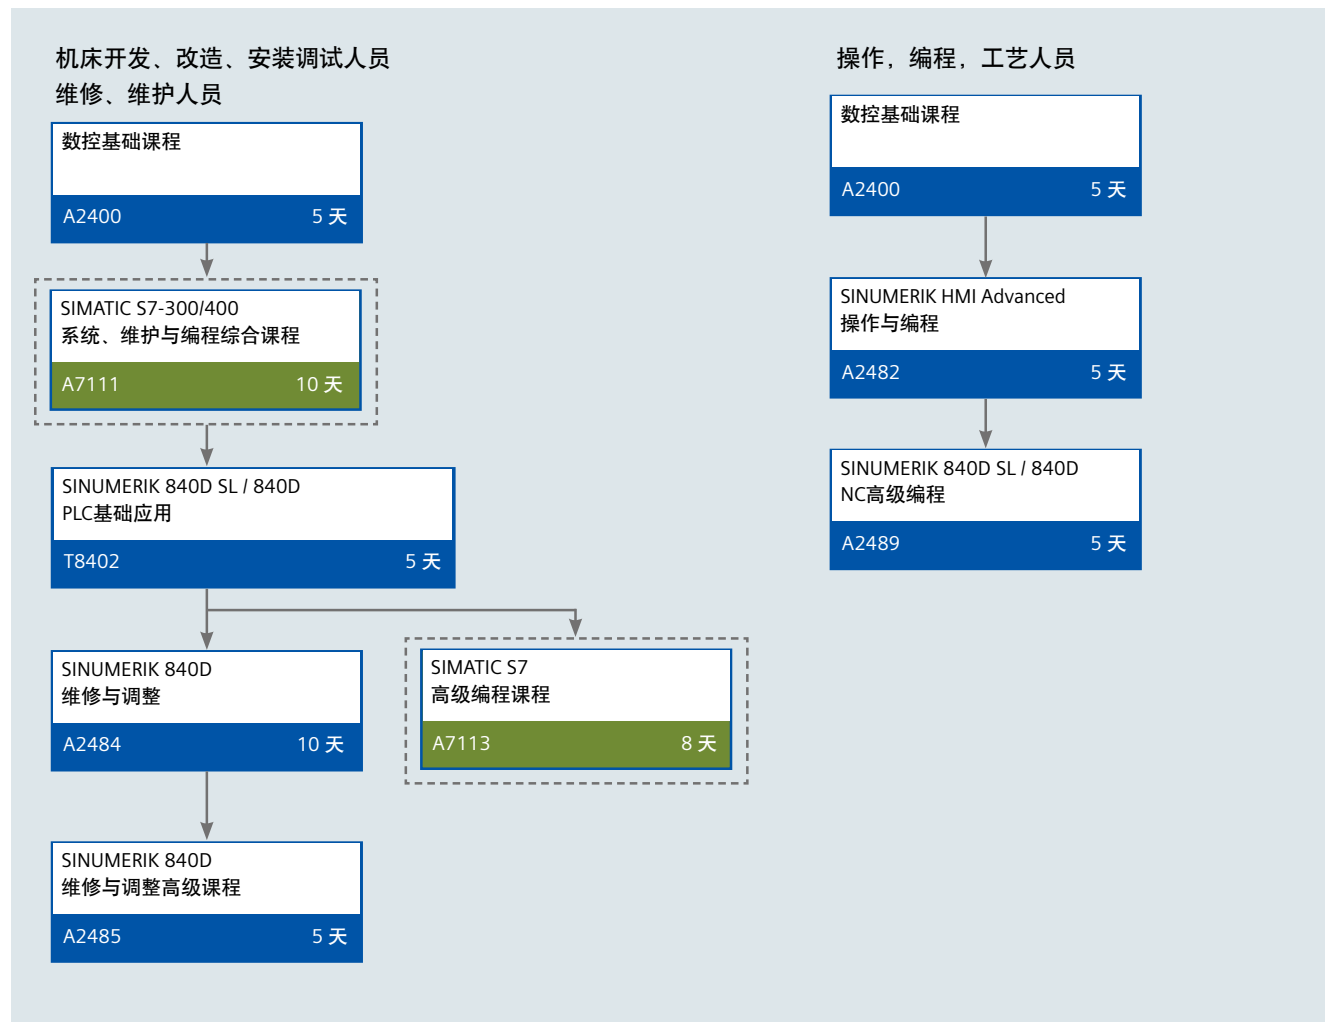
机床开发、改造、安装调试人员
维修、维护人员

数控基础课程
A2400 5 天

SIMATIC S7-300/400
系统、维护与编程综合课程
A7111 10 天

SINUMERIK 840D SL / 840D
PLC基础应用
T8402 5 天

SINUMERIK 840D
维修与调整
A2484 10 天

SIMATIC S7
高级编程课程
A7113 8 天

SINUMERIK 840D
维修与调整高级课程
A2485 5 天

操作，编程，工艺人员

数控基础课程
A2400 5 天

SINUMERIK HMI Advanced
操作与编程
A2482 5 天

SINUMERIK 840D SL / 840D
NC高级编程
A2489 5 天